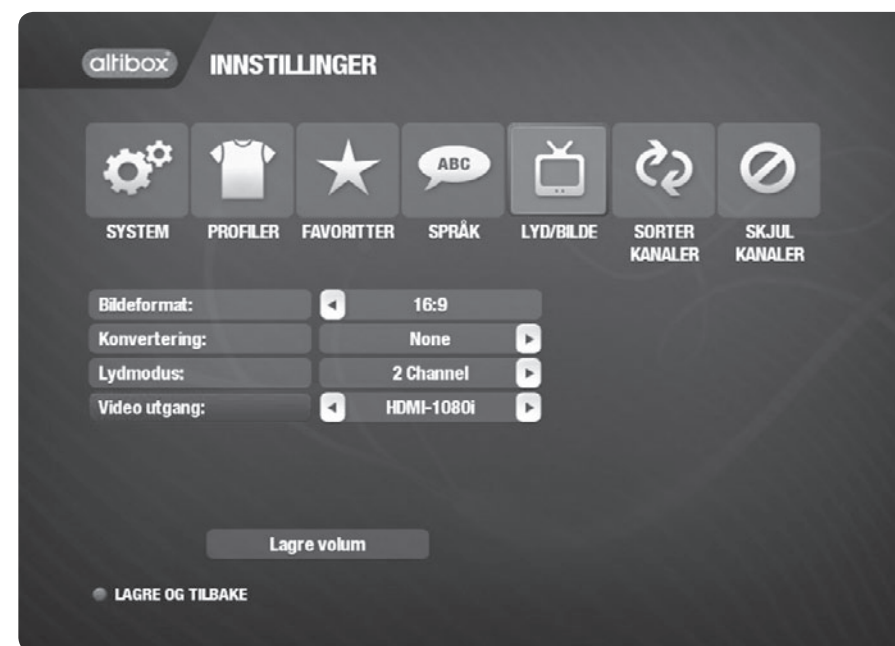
altibox INNSTILLINGER

ABC

SYSTEM PROFILER FAVORITTER SPRÅK LYD/BILDE SORTER KANALER SKJUL KANALER

| | |
|---|---|
| Bildeformat: | 16:9 |
| Konvertering: | None |
| Lydmodus: | 2 Channel |
| Video utgang: | HDMI-1080i |

Lagre volum

LAGRE OG TILBAKE